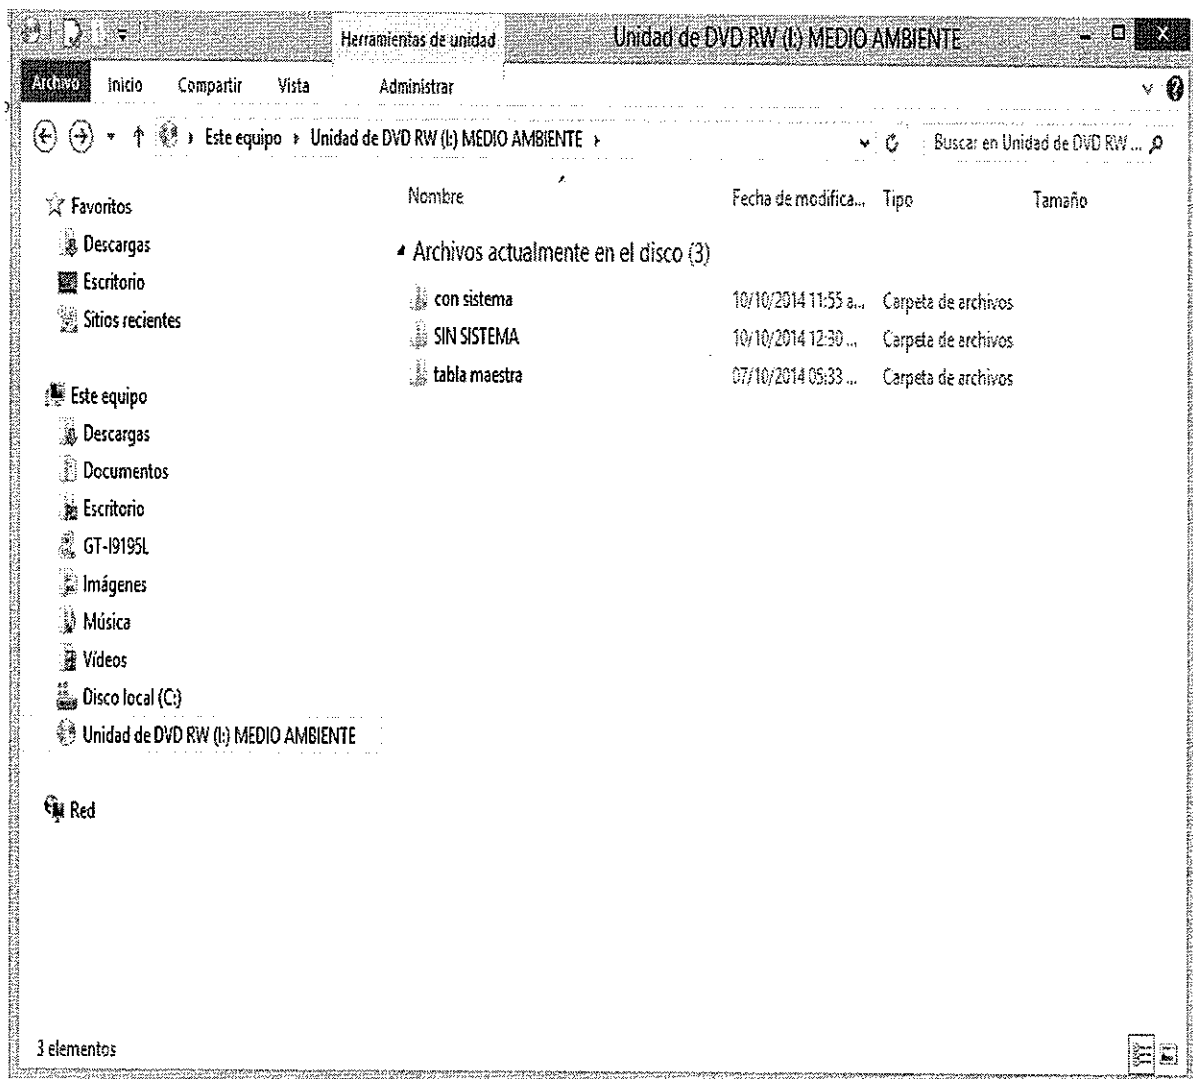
Herramientas de unidad Unidad de DVD RW (I:) MEDIO AMBIENTE

Archivo Inicio Compartir Vista Administrar

Este equipo › Unidad de DVD RW (I:) MEDIO AMBIENTE ›

Buscar en Unidad de DVD RW ...

Favoritos
Descargas
Escritorio
Sitios recientes

Este equipo
Descargas
Documentos
Escritorio
GT-I9195L
Imágenes
Música
Vídeos
Disco local (C:)
Unidad de DVD RW (I:) MEDIO AMBIENTE

Red

| Nombre | Fecha de modifica... | Tipo | Tamaño |
|---|---|---|---|
| Archivos actualmente en el disco (3) | | | |
| con sistema | 10/10/2014 11:55 a... | Carpeta de archivos | |
| SIN SISTEMA | 10/10/2014 12:30 ... | Carpeta de archivos | |
| tabla maestra | 07/10/2014 05:33 ... | Carpeta de archivos | |

3 elementos